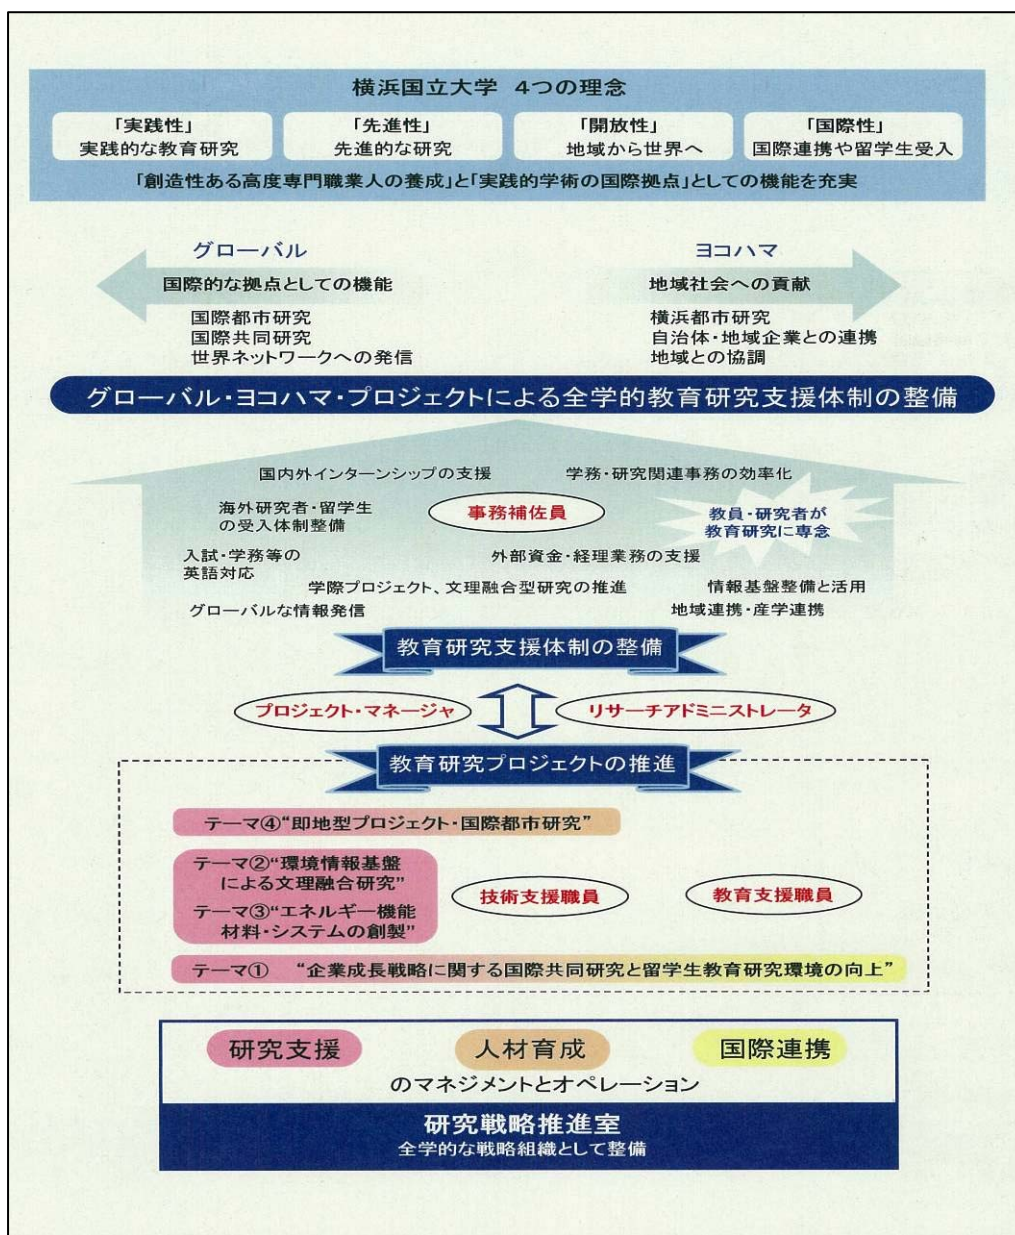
横浜国立大学　4つの理念

「実践性」
実践的な教育研究

「先進性」
先進的な研究

「開放性」
地域から世界へ

「国際性」
国際連携や留学生受入

「創造性ある高度専門職業人の養成」と「実践的学術の国際拠点」としての機能を充実

グローバル

国際的な拠点としての機能

国際都市研究
国際共同研究
世界ネットワークへの発信

ヨコハマ

地域社会への貢献

横浜都市研究
自治体・地域企業との連携
地域との協調

グローバル・ヨコハマ・プロジェクトによる全学的教育研究支援体制の整備

国内外インターンシップの支援

学務・研究関連事務の効率化

海外研究者・留学生の受入体制整備

事務補佐員

教員・研究者が教育研究に専念

入試・学務等の英語対応

外部資金・経理業務の支援

学際プロジェクト、文理融合型研究の推進

情報基盤整備と活用

グローバルな情報発信

地域連携・産学連携

教育研究支援体制の整備

プロジェクト・マネージャ

リサーチアドミニストレータ

教育研究プロジェクトの推進

テーマ④“即地型プロジェクト・国際都市研究”

テーマ②“環境情報基盤による文理融合研究”

テーマ③“エネルギー機能材料・システムの創製”

技術支援職員

教育支援職員

テーマ①　“企業成長戦略に関する国際共同研究と留学生教育研究環境の向上”

研究支援

人材育成

国際連携

のマネジメントとオペレーション

研究戦略推進室
全学的な戦略組織として整備